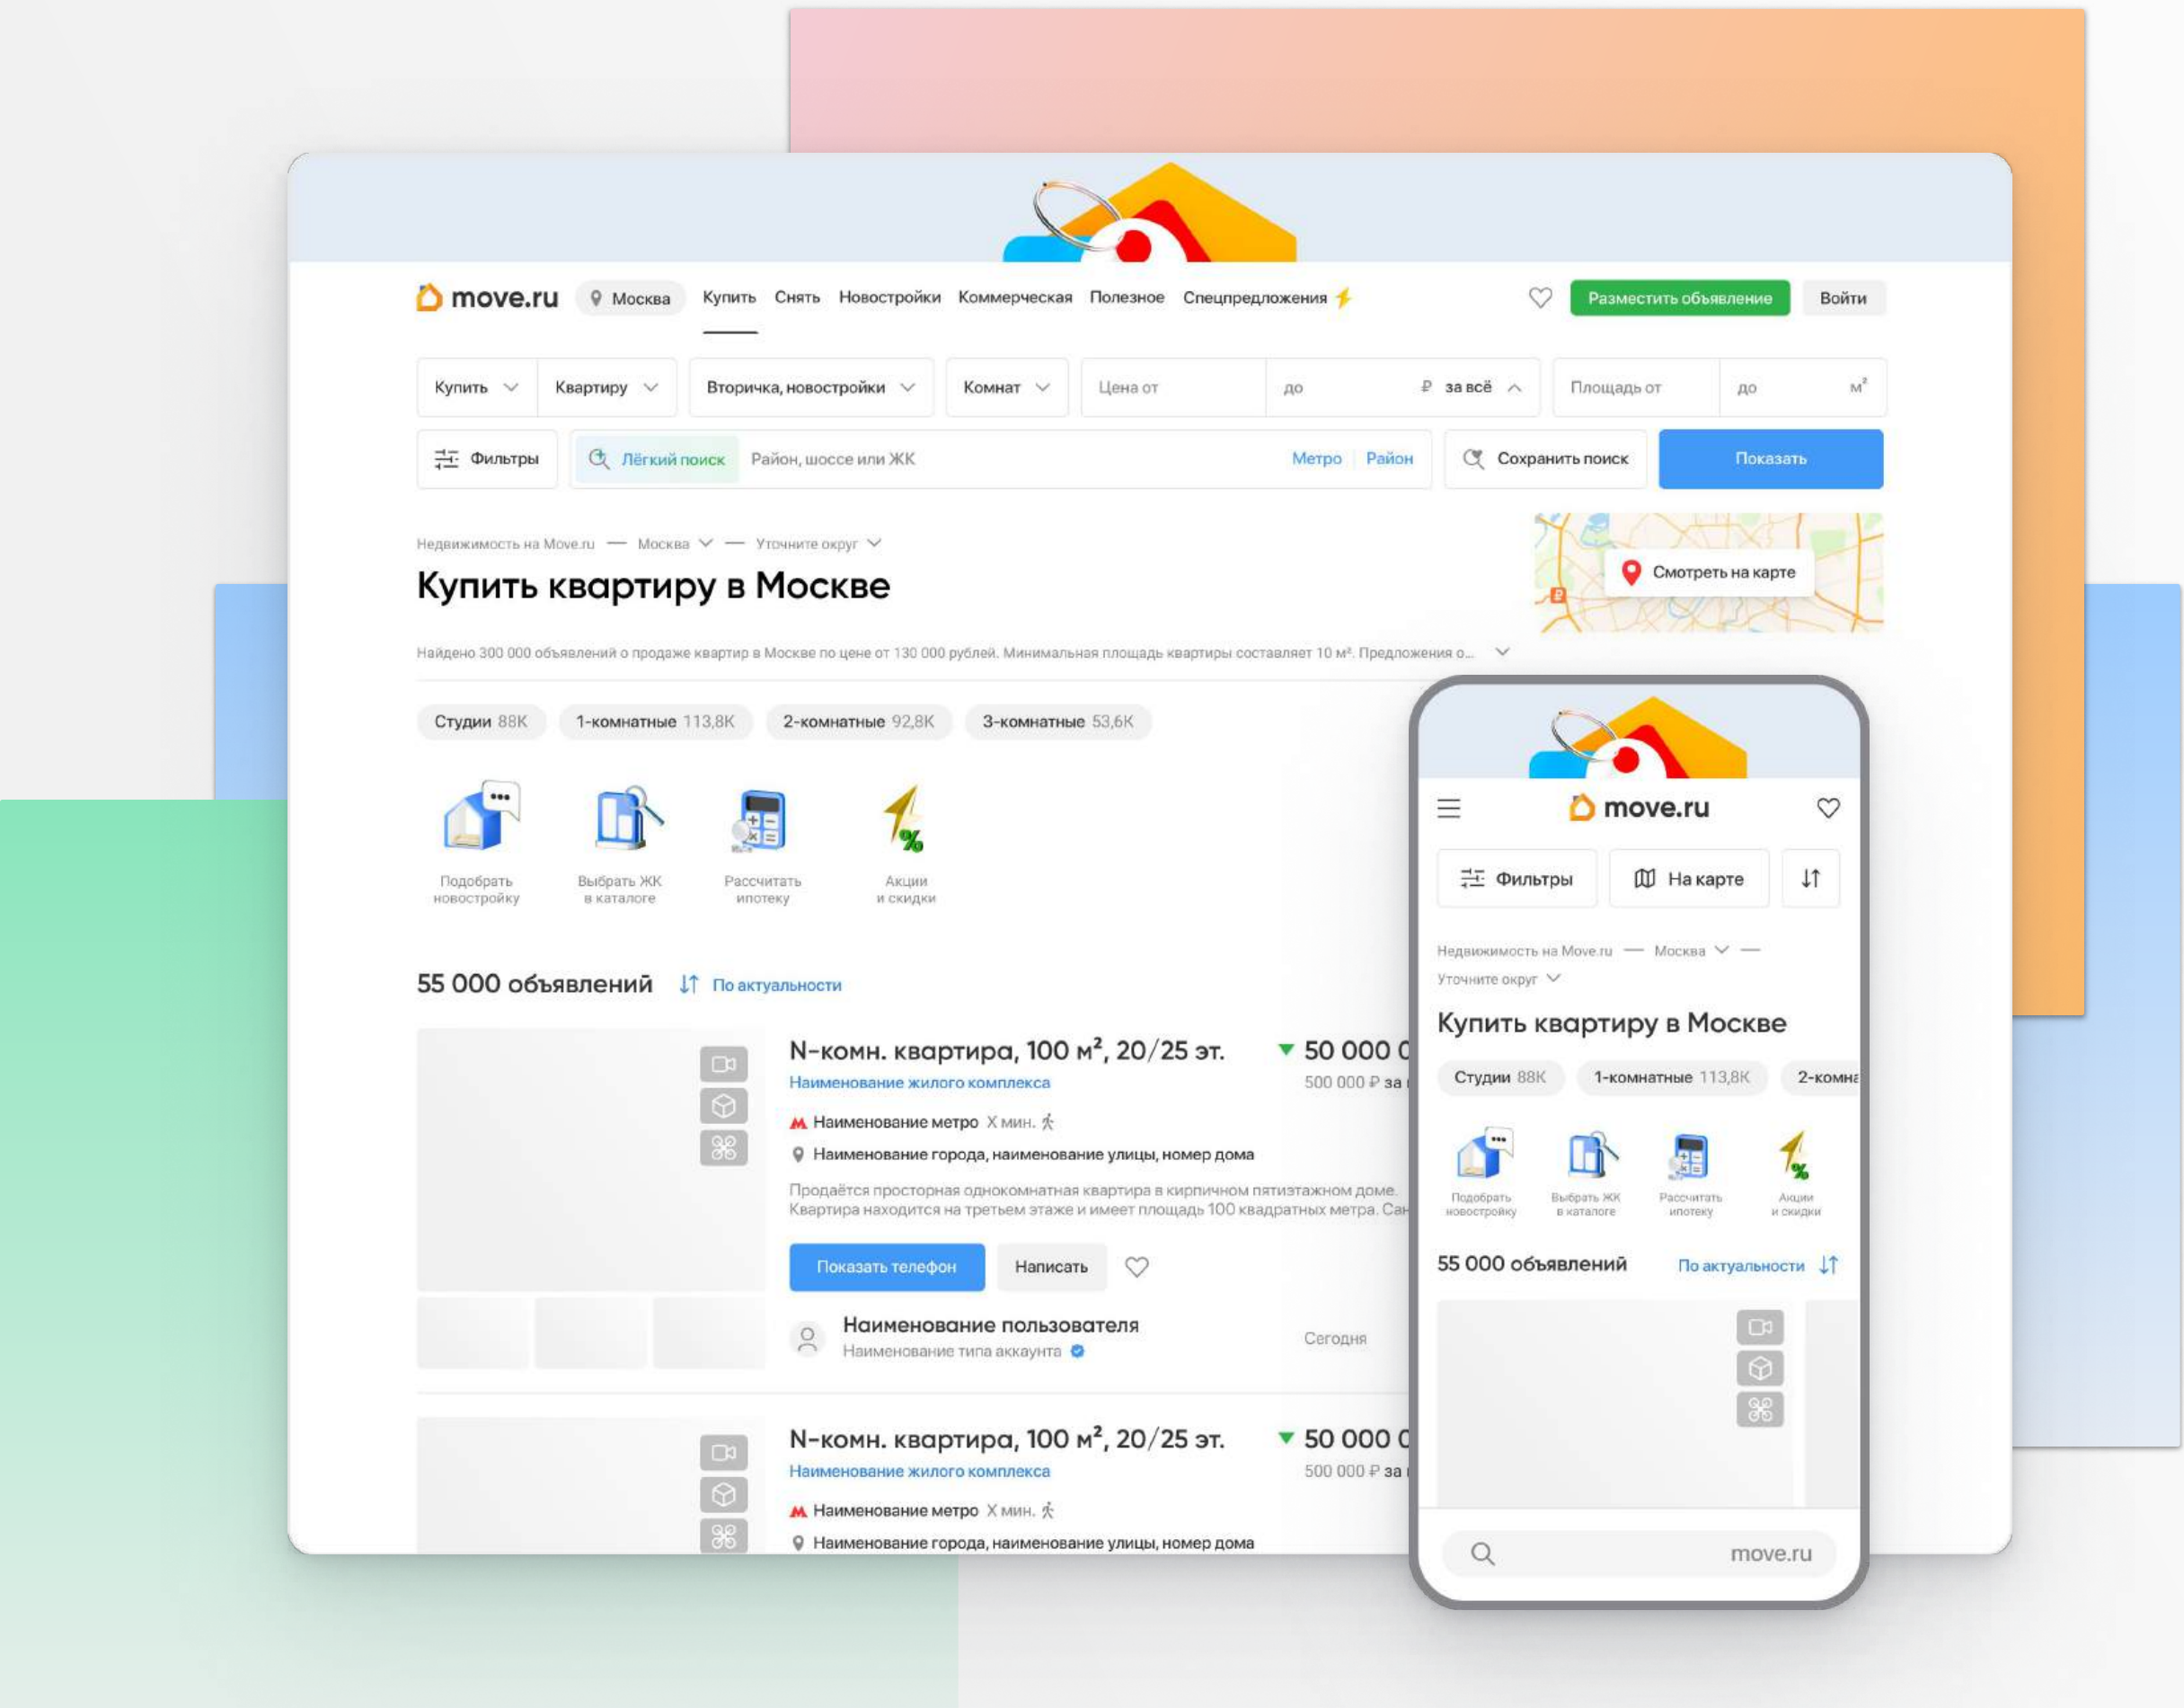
move.ru Москва Купить Снять Новостройки Коммерческая Полезное Спецпредложения

Разместить объявление Войти

Купить Квартиру Вторичка, новостройки Комнат Цена от до ₽ за всё Площадь от до м²

Фильтры Лёгкий поиск Район, шоссе или ЖК Метро Район Сохранить поиск Показать

Недвижимость на Move.ru — Москва — Уточните округ

Смотреть на карте

Купить квартиру в Москве

Найдено 300 000 объявлений о продаже квартир в Москве по цене от 130 000 рублей. Минимальная площадь квартиры составляет 10 м². Предложения о...

Студии 88K 1-комнатные 113,8K 2-комнатные 92,8K 3-комнатные 53,6K

Подобрать новостройку Выбрать ЖК в каталоге Рассчитать ипотеку Акции и скидки

55 000 объявлений По актуальности

N-комн. квартира, 100 м², 20/25 эт.
Наименование жилого комплекса
50 000 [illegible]
500 000 ₽ за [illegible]
Наименование метро Х мин.
Наименование города, наименование улицы, номер дома
Продаётся просторная однокомнатная квартира в кирпичном пятиэтажном доме. Квартира находится на третьем этаже и имеет площадь 100 квадратных метра. Са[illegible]

Показать телефон Написать

Наименование пользователя
Наименование типа аккаунта
Сегодня

N-комн. квартира, 100 м², 20/25 эт.
Наименование жилого комплекса
50 000 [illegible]
500 000 ₽ за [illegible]
Наименование метро Х мин.
Наименование города, наименование улицы, номер дома

move.ru
Фильтры На карте
Недвижимость на Move.ru — Москва —
Уточните округ
Купить квартиру в Москве
Студии 88K 1-комнатные 113,8K 2-комна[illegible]
Подобрать новостройку Выбрать ЖК в каталоге Рассчитать ипотеку Акции и скидки
55 000 объявлений По актуальности
move.ru